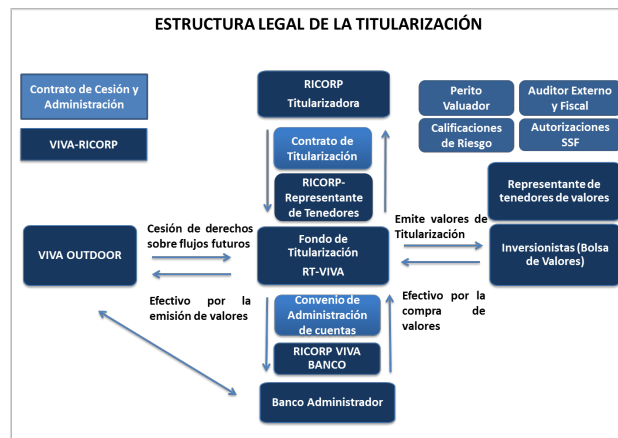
ESTRUCTURA LEGAL DE LA TITULARIZACIÓN

Contrato de Cesión y Administración

VIVA-RICORP

RICORP Titularizadora

Contrato de Titularización

RICORP-Representante de Tenedores

Perito Valuador

Auditor Externo y Fiscal

Calificaciones de Riesgo

Autorizaciones SSF

Representante de tenedores de valores

VIVA OUTDOOR

Cesión de derechos sobre flujos futuros

Fondo de Titularización RT-VIVA

Emite valores de Titularización

Inversionistas (Bolsa de Valores)

Efectivo por la emisión de valores

Convenio de Administración de cuentas

RICORP VIVA BANCO

Efectivo por la compra de valores

Banco Administrador